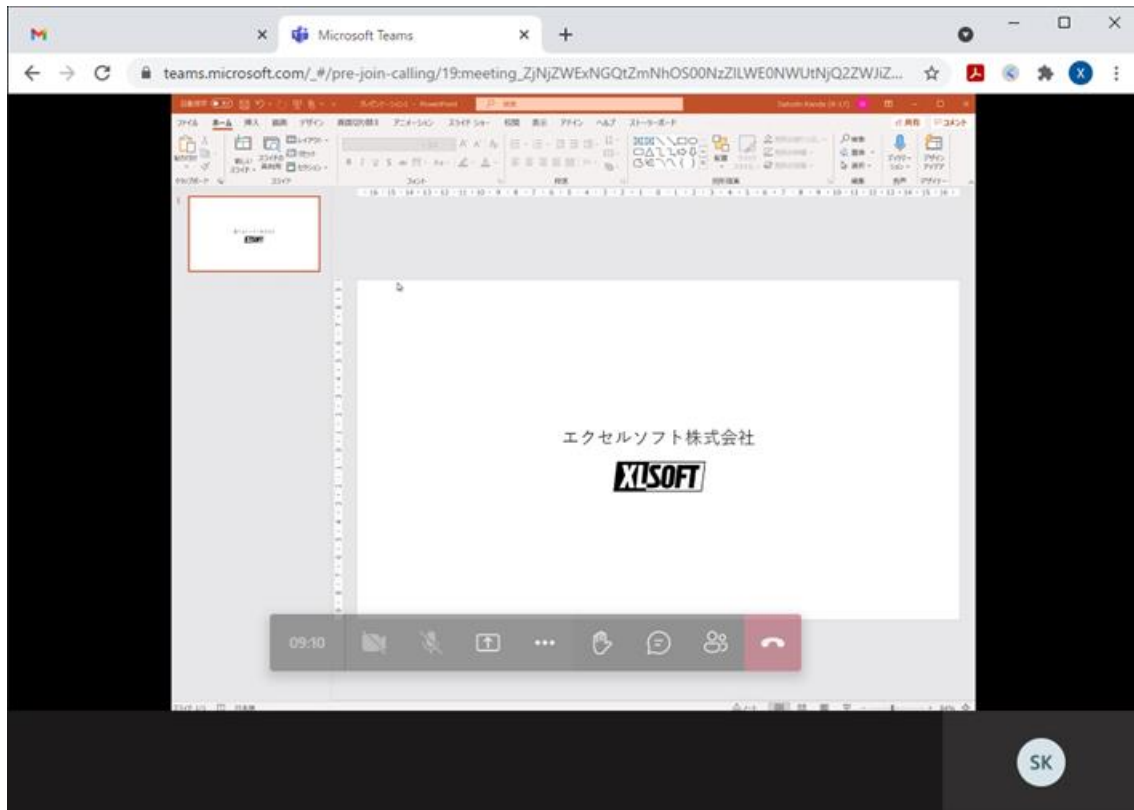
Microsoft Teams

teams.microsoft.com/_#/pre-join-calling/19:meeting_ZjNjZWExNGQtZmNhOS00NzZlLWE0NWUtNjQ2ZWJiZ...

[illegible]

ファイル ホーム 挿入 描画 デザイン 画面切り替え アニメーション スライド ショー 校閲 表示 ヘルプ ストーリーボード

エクセルソフト株式会社

XLSOFT

09:10

SK